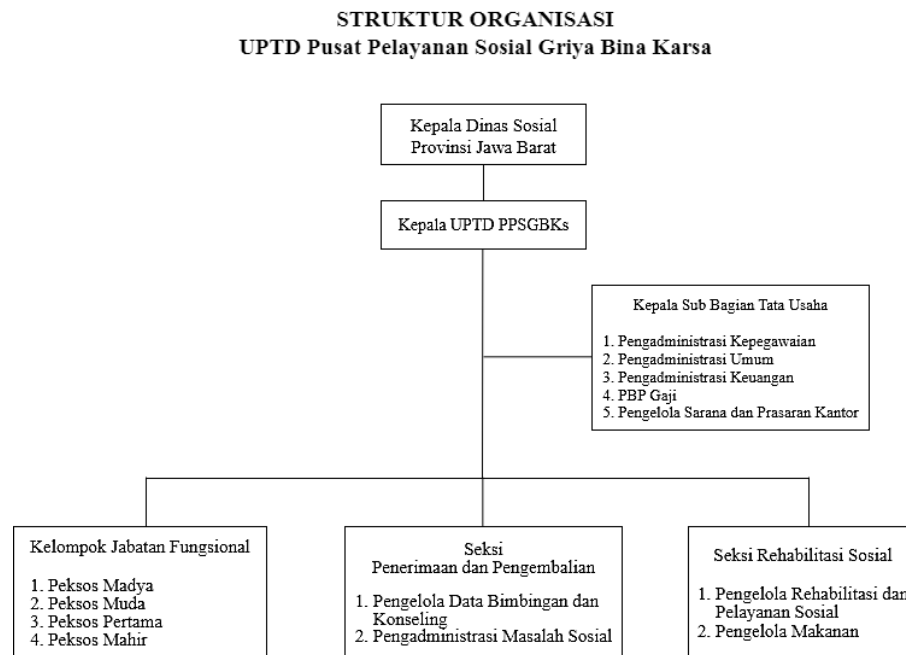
STRUKTUR ORGANISASI
UPTD Pusat Pelayanan Sosial Griya Bina Karsa

Kepala Dinas Sosial
Provinsi Jawa Barat

Kepala UPTD PPSGBKs

Kepala Sub Bagian Tata Usaha

1. Pengadministrasi Kepegawaian
2. Pengadministrasi Umum
3. Pengadministrasi Keuangan
4. PBP Gaji
5. Pengelola Sarana dan Prasaran Kantor

Kelompok Jabatan Fungsional

1. Peksos Madya
2. Peksos Muda
3. Peksos Pertama
4. Peksos Mahir

Seksi
Penerimaan dan Pengembalian

1. Pengelola Data Bimbingan dan Konseling
2. Pengadministrasi Masalah Sosial

Seksi Rehabilitasi Sosial

1. Pengelola Rehabilitasi dan Pelayanan Sosial
2. Pengelola Makanan